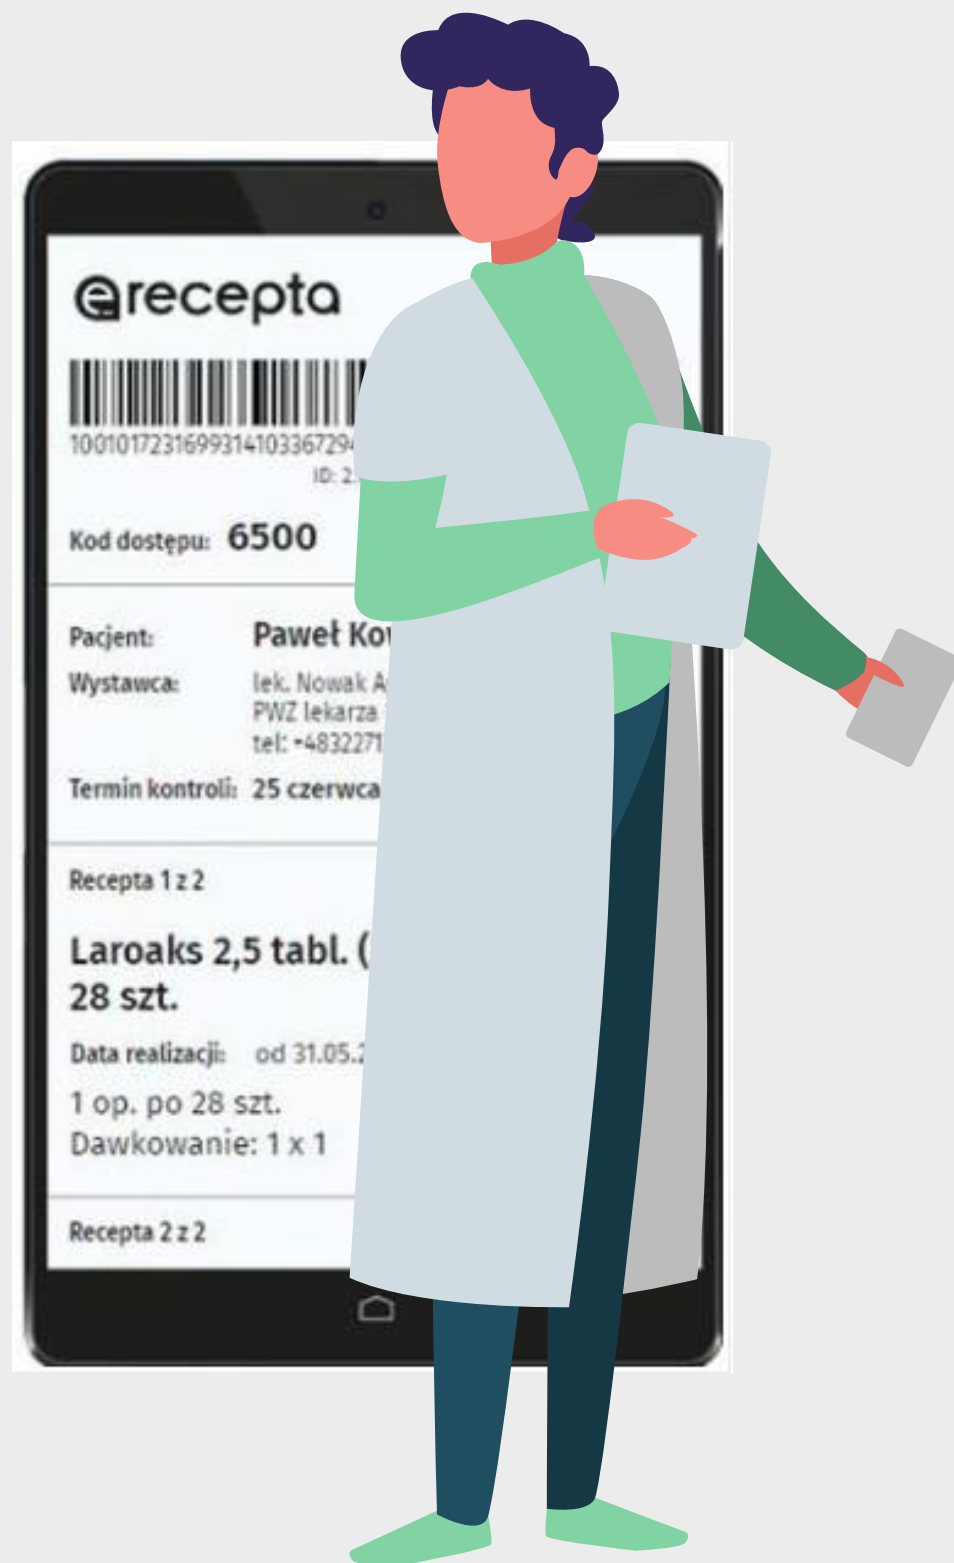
erecepta

10010172316993141033672940

ID: 2

Kod dostępu: 6500

Pacjent: Paweł Ko

Wystawca: lek. Nowak A
PWZ lekarza
tel: +4832271

Termin kontroli: 25 czerwca

Recepta 1 z 2

Laroaks 2,5 tabl. (
28 szt.

Data realizacji: od 31.05.2

1 op. po 28 szt.
Dawkowanie: 1 x 1

Recepta 2 z 2